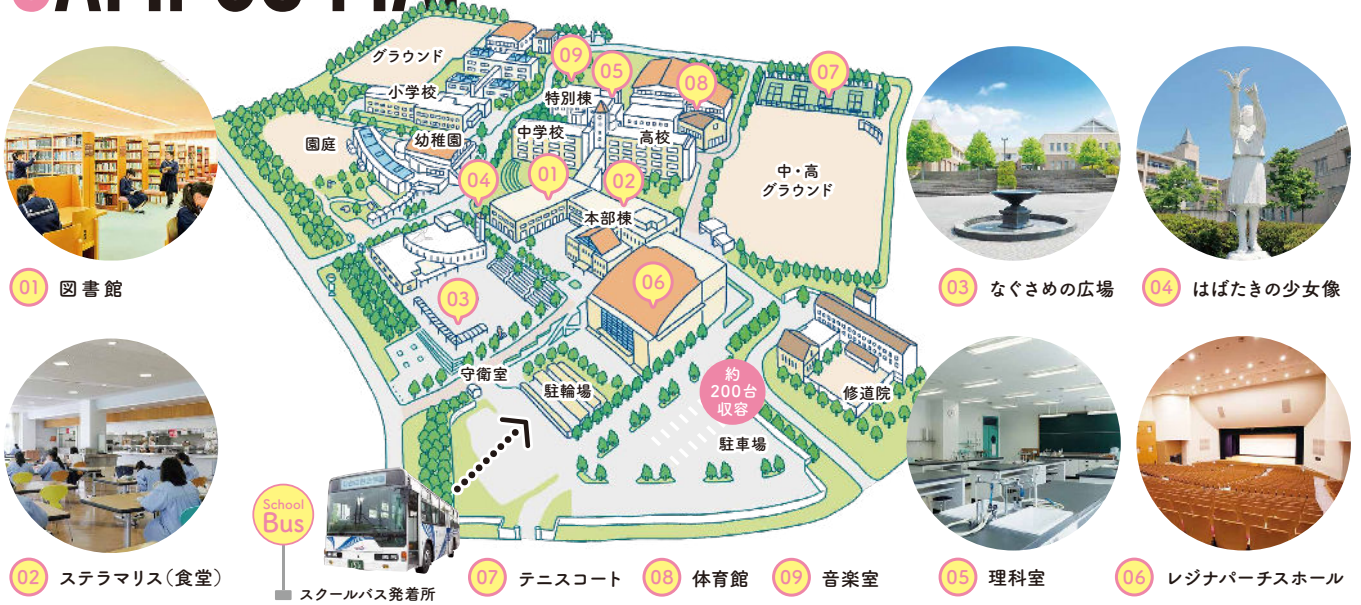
グラウンド

小学校

特別棟

園庭

幼稚園

中学校

高校

中・高 グラウンド

本部棟

守衛室

駐輪場

約200台収容

修道院

駐車場

School Bus

01 図書館

02 ステラマリス（食堂）

03 なぐさめの広場

04 はばたきの少女像

05 理科室

06 レジナパーチスホール

07 テニスコート

08 体育館

09 音楽室

スクールバス発着所